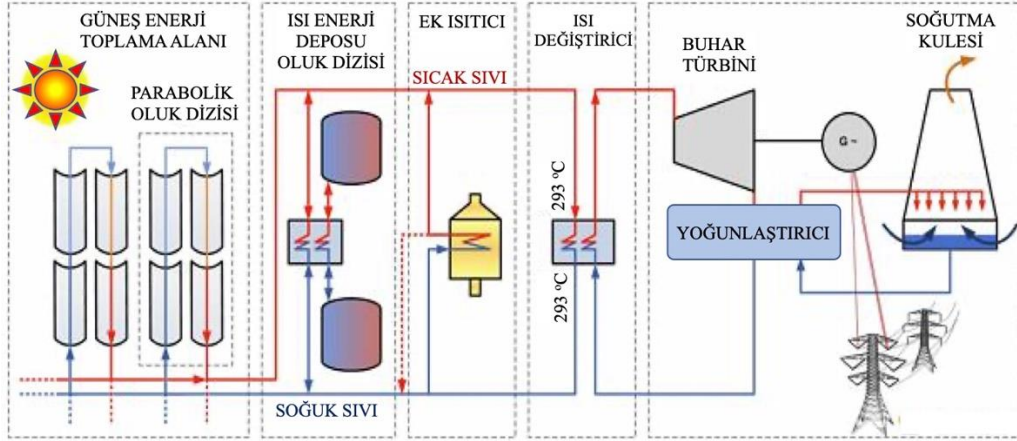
GÜNEŞ ENERJİ TOPLAMA ALANI

PARABOLİK OLUK DİZİSİ

ISI ENERJİ DEPOSU OLUK DİZİSİ

EK ISITICI

ISI DEĞİŞTİRİCİ

SICAK SIVI

293 °C

293 °C

BUHAR TÜRBİNİ

G ~

SOĞUTMA KULESİ

YOĞUNLAŞTIRICI

SOĞUK SIVI